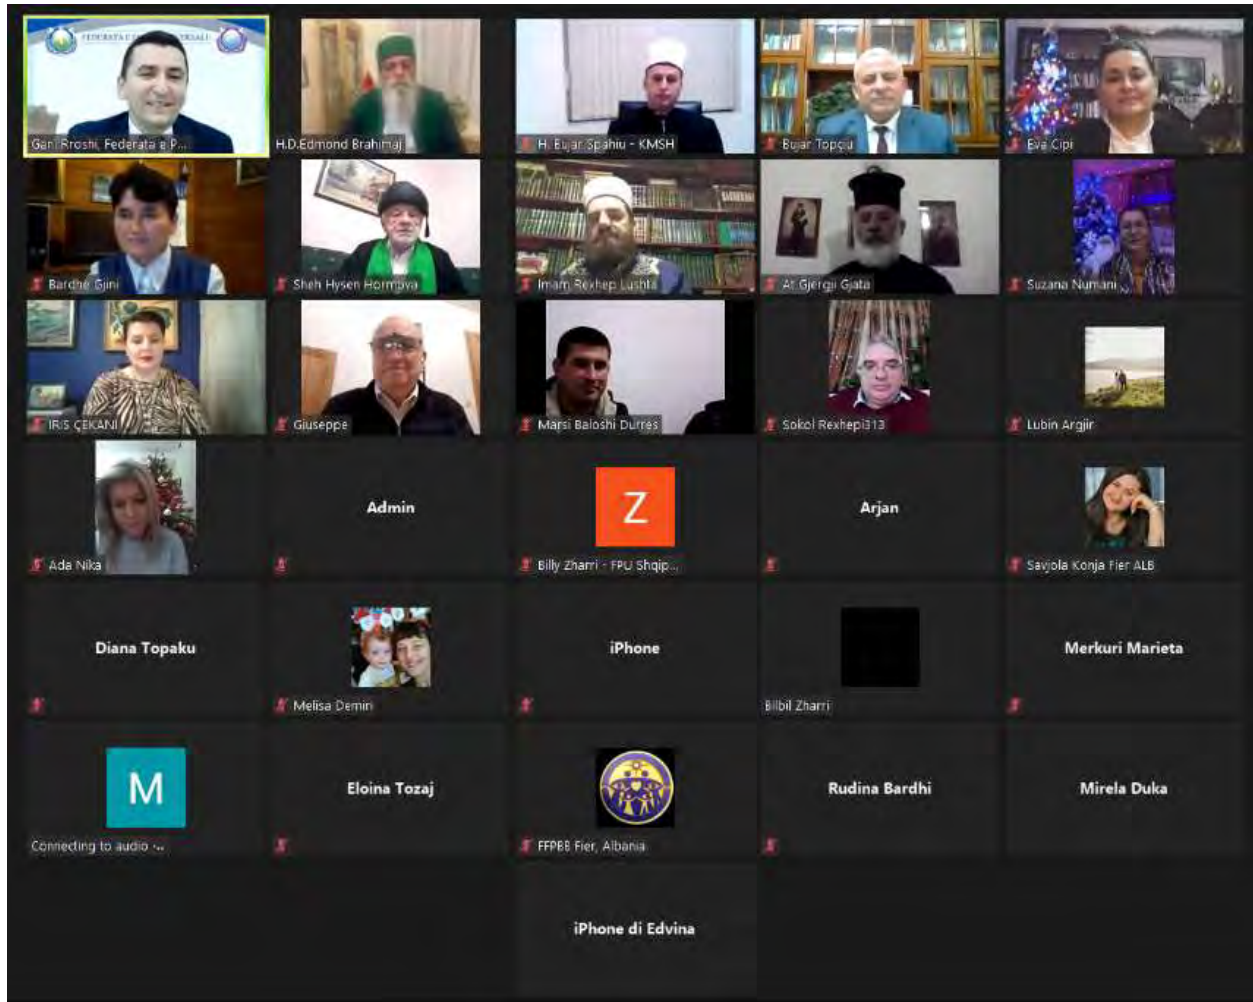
FEDERATA E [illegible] VERSALE

Gani Rroshi, Federata e P...

H.D.Edmond Brahimaj

H. Bujar Spahiu - KMSH

Bujar Topçiu

Eva Cipi

Bardhe Gjini

Sheh Hysen Hormova

Imam Rexhep Lushta

At Gjergji Gjata

Suzana Numani

IRIS ÇEKANI

Giuseppe

Marsi Baloshi Durres

Sokol Rexhepi313

Lubin Argjir

Ada Nika

Admin

Z

Billy Zharri - FPU Shqip...

Arjan

Savjola Konja Fier ALB

Diana Topaku

Melisa Demiri

iPhone

Bilbil Zharri

Merkuri Marieta

M

Connecting to audio ...

Eloina Tozaj

FFPBB Fier, Albania

Rudina Bardhi

Mirela Duka

iPhone di Edvina